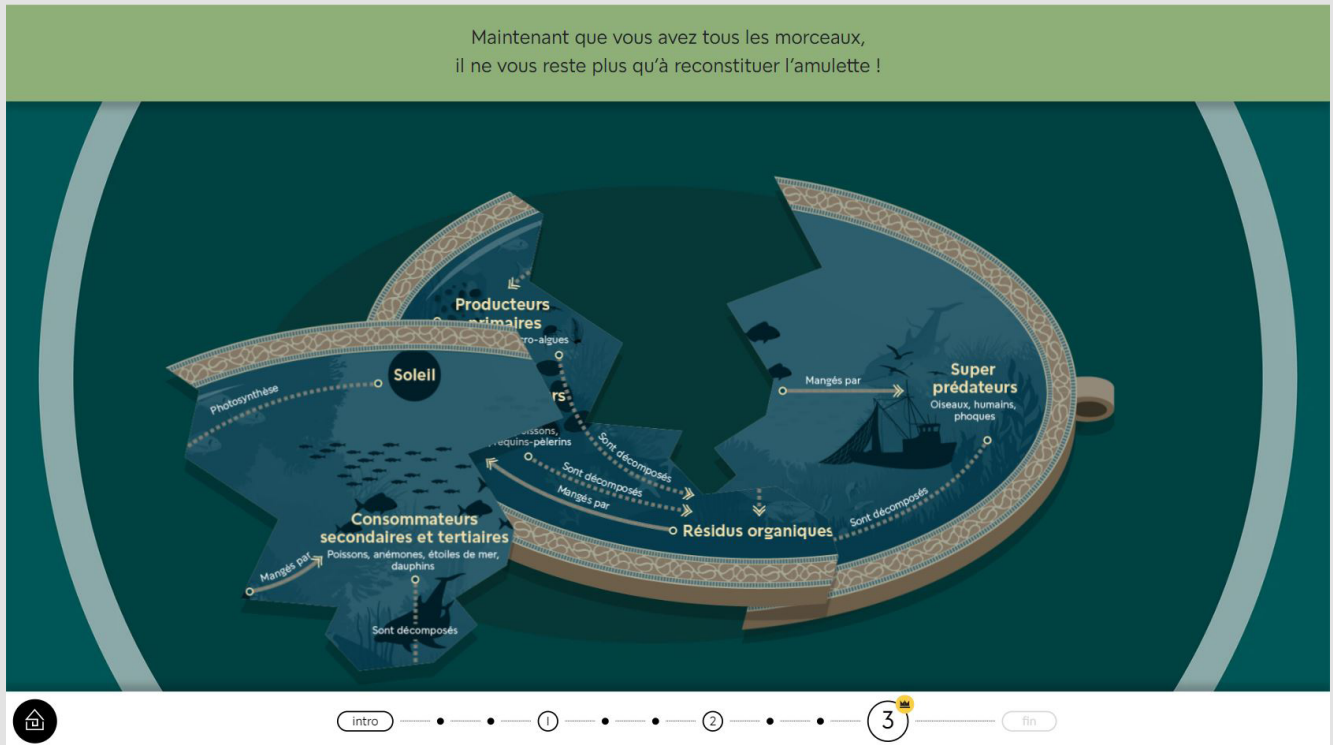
Maintenant que vous avez tous les morceaux,
il ne vous reste plus qu'à reconstituer l'amulette !

Producteurs primaires
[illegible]cro-algues

Soleil

Photosynthèse

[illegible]rs

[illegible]oissons, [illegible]equins-pèlerins

Sont décomposés

Sont décomposés

Mangés par

Consommateurs secondaires et tertiaires
Poissons, anémones, étoiles de mer, dauphins

Mangés par

Sont décomposés

Résidus organiques

Mangés par

Super prédateurs
Oiseaux, humains, phoques

Sont décomposés

intro
1
2
3
fin